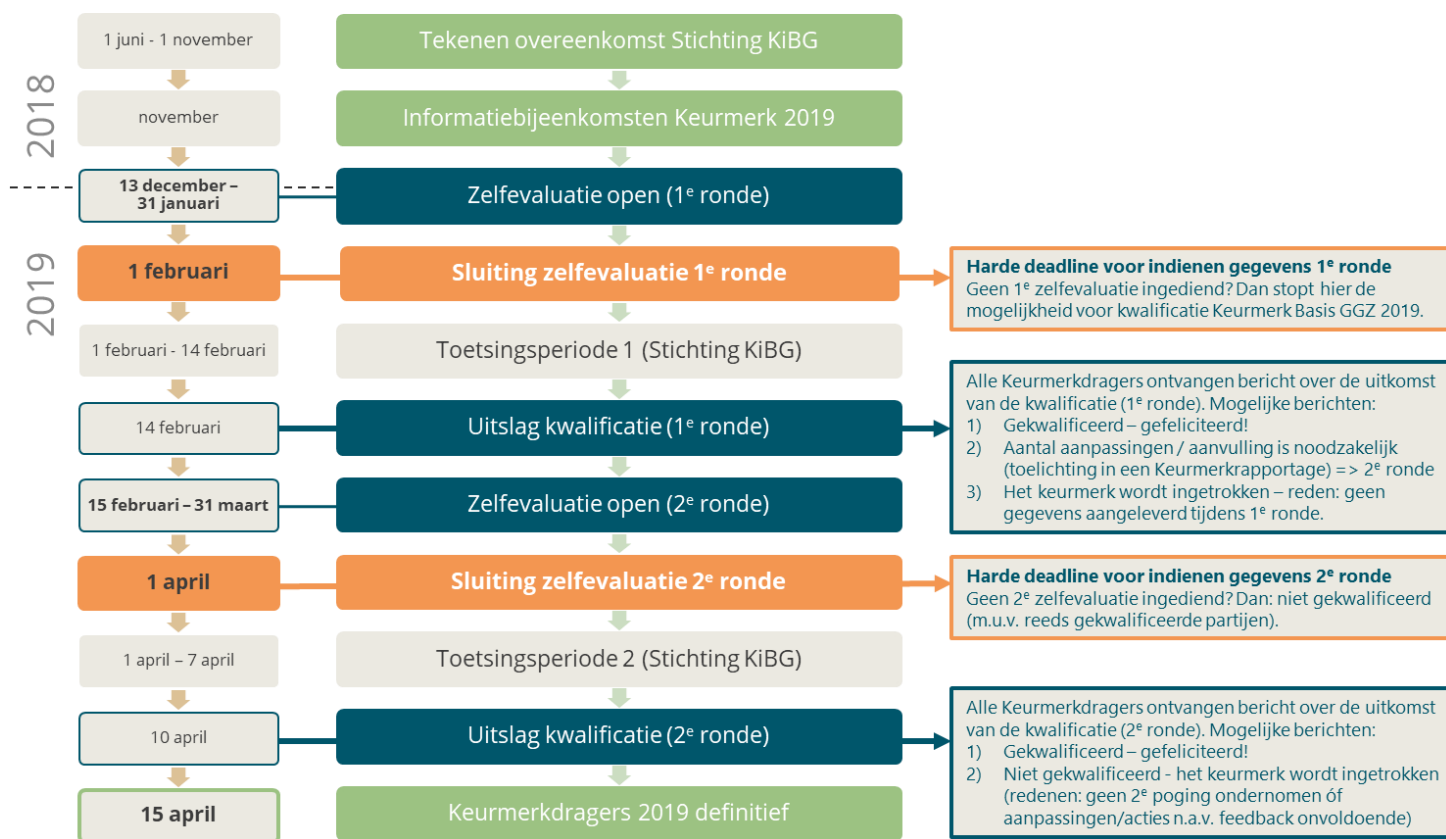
2018

2019

1 juni - 1 november

Tekenen overeenkomst Stichting KiBG

november

Informatiebijeenkomsten Keurmerk 2019

13 december – 31 januari

Zelfevaluatie open (1$^e$ ronde)

1 februari

Sluiting zelfevaluatie 1$^e$ ronde

**Harde deadline voor indienen gegevens 1$^e$ ronde**
Geen 1$^e$ zelfevaluatie ingediend? Dan stopt hier de mogelijkheid voor kwalificatie Keurmerk Basis GGZ 2019.

1 februari - 14 februari

Toetsingsperiode 1 (Stichting KiBG)

14 februari

Uitslag kwalificatie (1$^e$ ronde)

Alle Keurmerkdragers ontvangen bericht over de uitkomst van de kwalificatie (1$^e$ ronde). Mogelijke berichten:
1) Gekwalificeerd – gefeliciteerd!
2) Aantal aanpassingen / aanvulling is noodzakelijk (toelichting in een Keurmerkrapportage) => 2$^e$ ronde
3) Het keurmerk wordt ingetrokken – reden: geen gegevens aangeleverd tijdens 1$^e$ ronde.

15 februari – 31 maart

Zelfevaluatie open (2$^e$ ronde)

1 april

Sluiting zelfevaluatie 2$^e$ ronde

**Harde deadline voor indienen gegevens 2$^e$ ronde**
Geen 2$^e$ zelfevaluatie ingediend? Dan: niet gekwalificeerd (m.u.v. reeds gekwalificeerde partijen).

1 april – 7 april

Toetsingsperiode 2 (Stichting KiBG)

10 april

Uitslag kwalificatie (2$^e$ ronde)

Alle Keurmerkdragers ontvangen bericht over de uitkomst van de kwalificatie (2$^e$ ronde). Mogelijke berichten:
1) Gekwalificeerd – gefeliciteerd!
2) Niet gekwalificeerd - het keurmerk wordt ingetrokken (redenen: geen 2$^e$ poging ondernomen óf aanpassingen/acties n.a.v. feedback onvoldoende)

15 april

Keurmerkdragers 2019 definitief